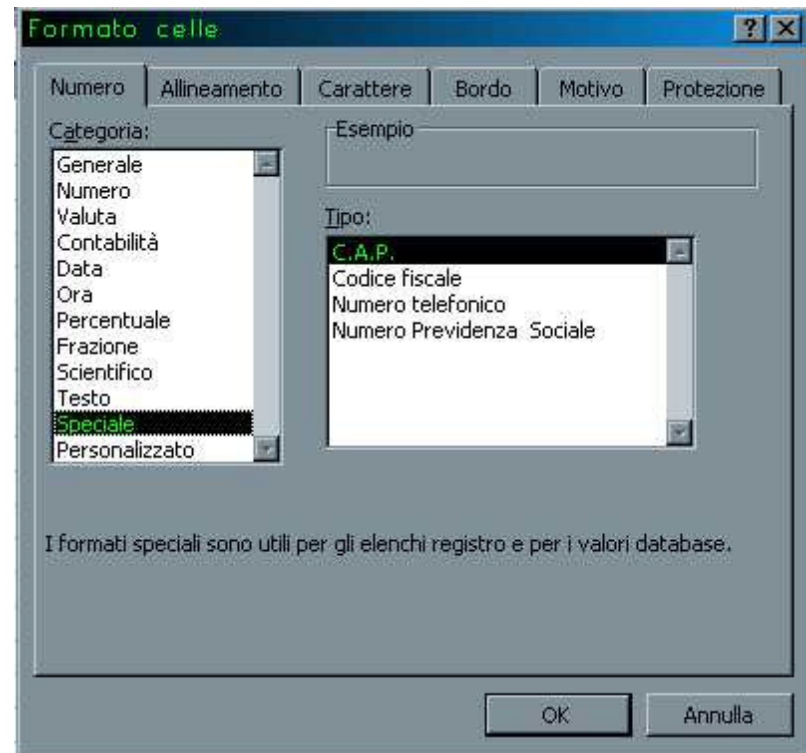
Formato celle

?

X

Numero

Allineamento

Carattere

Bordo

Motivo

Protezione

Categoria:

Generale
Numero
Valuta
Contabilità
Data
Ora
Percentuale
Frazione
Scientifico
Testo
Speciale
Personalizzato

Esempio

Tipo:

C.A.P.
Codice fiscale
Numero telefonico
Numero Previdenza Sociale

I formati speciali sono utili per gli elenchi registro e per i valori database.

OK

Annulla